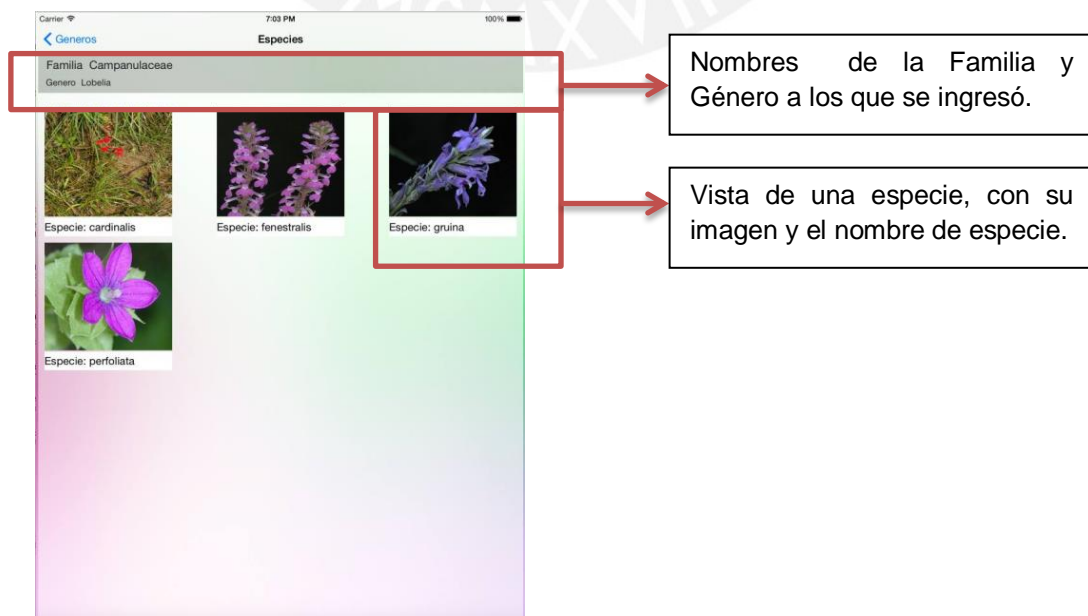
Carrier
7:03 PM
100%
Generos
Especies

Familia Campanulaceae
Genero Lobelia

Especie: cardinalis
Especie: fenestralis
Especie: gruina
Especie: perfoliata

Nombres de la Familia y Género a los que se ingresó.

Vista de una especie, con su imagen y el nombre de especie.